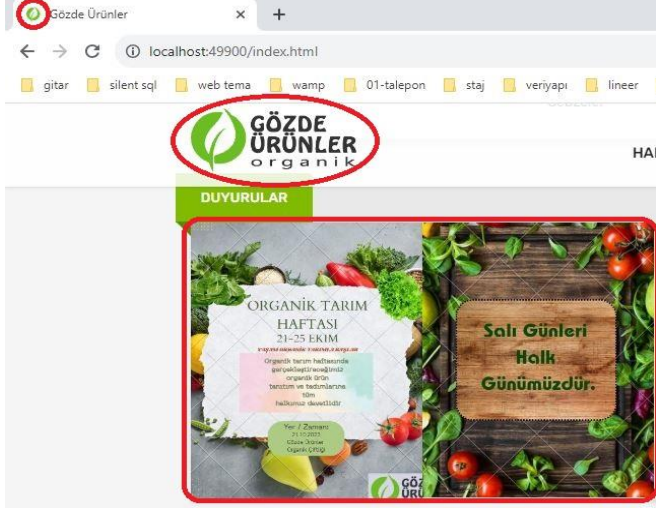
Gözde Ürünler × +

← → C ⓘ localhost:49900/index.html

gitar silent sql web tema wamp 01-talepon staj veriyapı lineer

GÖZDE ÜRÜNLER organik

HA

DUYURULAR

ORGANİK TARIM HAFTASI 21-25 EKİM

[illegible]

Organik tarım haftasında gerçekleştireceğimiz organik ürün tanıtım ve tadımlarına tüm halkımız davetlidir

Yer / Zaman: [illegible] Gözde Ürünler Organik Çiftliği

Salı Günleri Halk Günümüzdür.

GÖ ÜRÜ